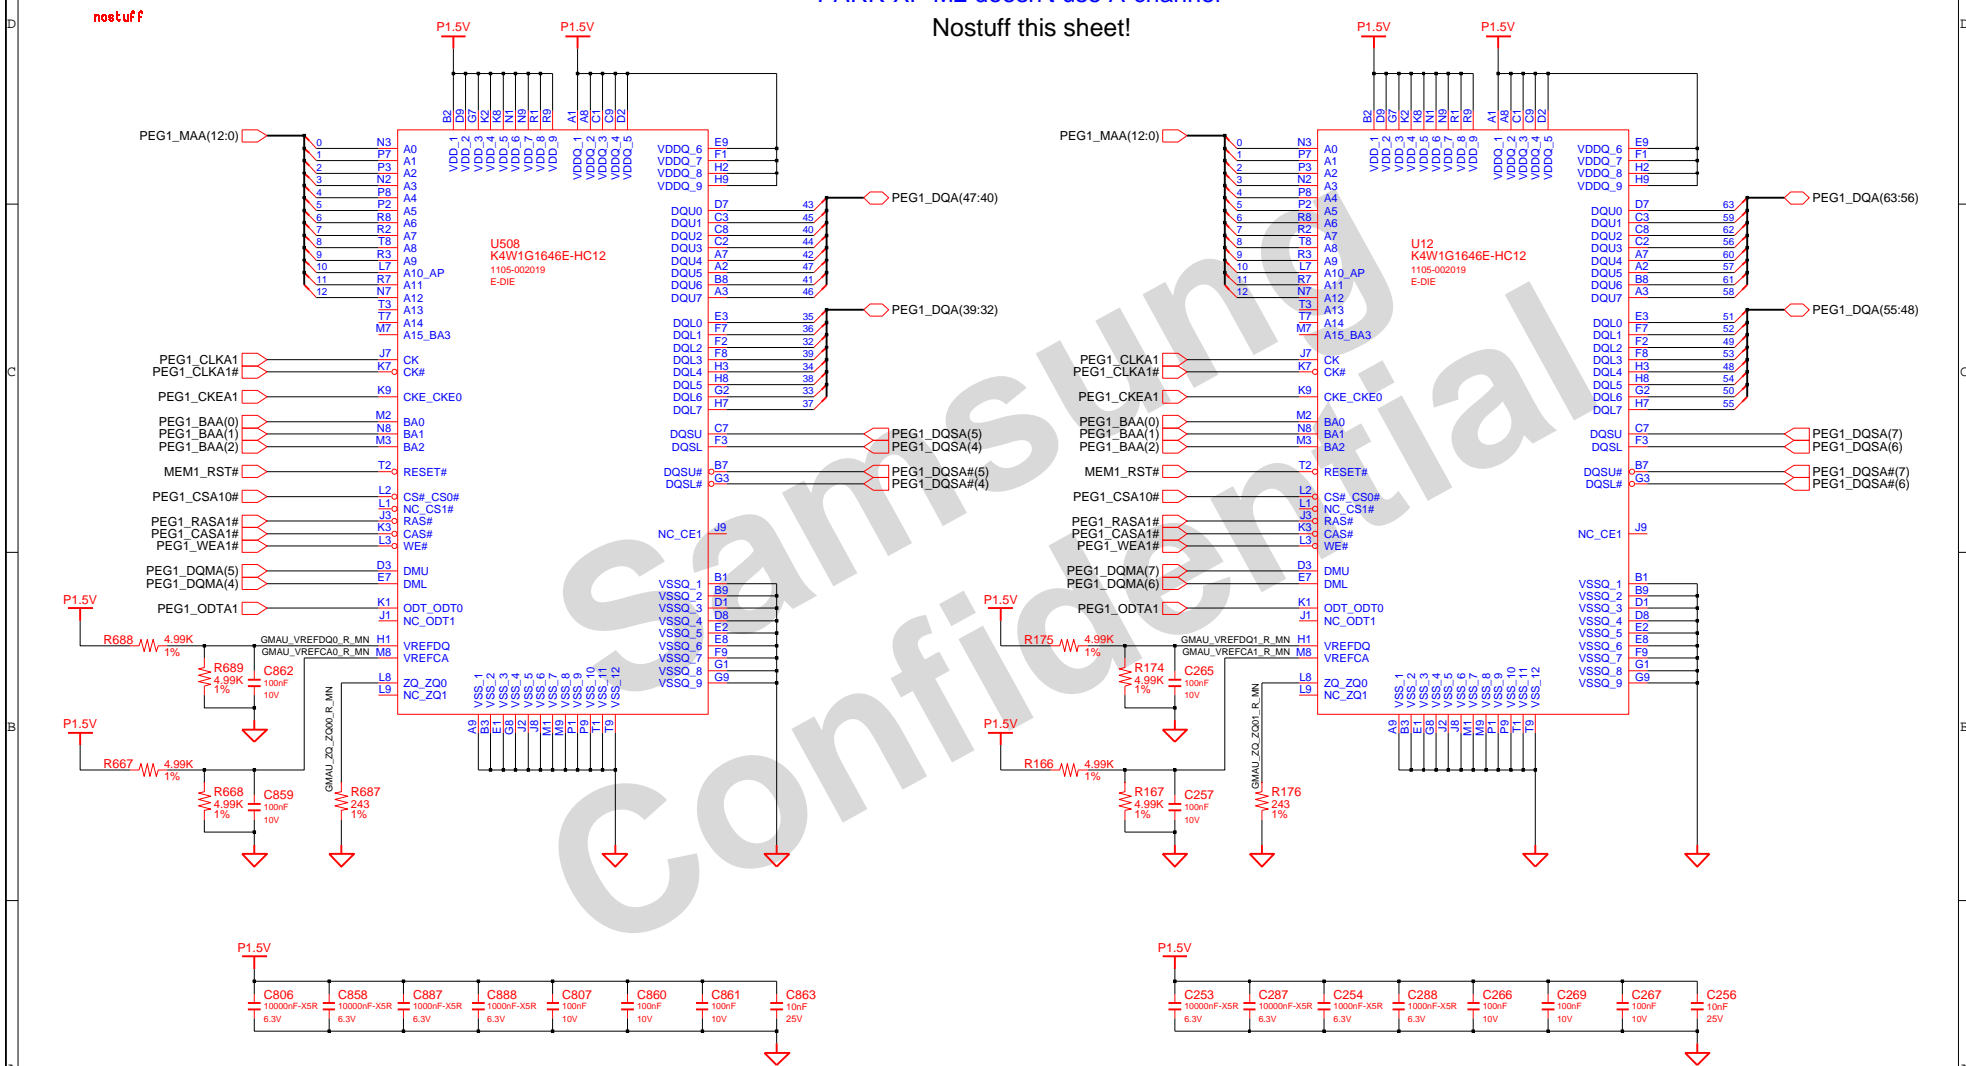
nostuff

Nostuff this sheet!

Samsung Confidential

P1.5V P1.5V

PEG1_MAA(12:0)

U508
K4W1G1646E-HC12
1105-002019
E-DIE

PEG1_DQA(47:40)
PEG1_DQA(39:32)

PEG1_CLKA1
PEG1_CLKA1#
PEG1_CKEA1
PEG1_BAA(0)
PEG1_BAA(1)
PEG1_BAA(2)
MEM1_RST#
PEG1_CSA10#
PEG1_RASA1#
PEG1_CASA1#
PEG1_WEA1#
PEG1_DQMA(5)
PEG1_DQMA(4)
PEG1_ODTA1

PEG1_DQSA(5)
PEG1_DQSA(4)
PEG1_DQSA#(5)
PEG1_DQSA#(4)

P1.5V
R688 4.99K 1%
R689 4.99K 1%
C862 100nF 10V
GMAU_VREFDQ0_R_MN
GMAU_VREFCA0_R_MN
GMAU_ZQ_ZQ00_R_MN

P1.5V
R667 4.99K 1%
R668 4.99K 1%
C859 100nF 10V
R687 243 1%

P1.5V
C806 10000nF-X5R 6.3V
C858 10000nF-X5R 6.3V
C887 1000nF-X5R 6.3V
C888 1000nF-X5R 6.3V
C807 100nF 10V
C860 100nF 10V
C861 100nF 10V
C863 10nF 25V

P1.5V P1.5V

PEG1_MAA(12:0)

U12
K4W1G1646E-HC12
1105-002019
E-DIE

PEG1_DQA(63:56)
PEG1_DQA(55:48)

PEG1_CLKA1
PEG1_CLKA1#
PEG1_CKEA1
PEG1_BAA(0)
PEG1_BAA(1)
PEG1_BAA(2)
MEM1_RST#
PEG1_CSA10#
PEG1_RASA1#
PEG1_CASA1#
PEG1_WEA1#
PEG1_DQMA(7)
PEG1_DQMA(6)
PEG1_ODTA1

PEG1_DQSA(7)
PEG1_DQSA(6)
PEG1_DQSA#(7)
PEG1_DQSA#(6)

P1.5V
R175 4.99K 1%
R174 4.99K 1%
C265 100nF 10V
GMAU_VREFDQ1_R_MN
GMAU_VREFCA1_R_MN
GMAU_ZQ_ZQ01_R_MN

P1.5V
R166 4.99K 1%
R167 4.99K 1%
C257 100nF 10V
R176 243 1%

P1.5V
C253 10000nF-X5R 6.3V
C287 10000nF-X5R 6.3V
C254 1000nF-X5R 6.3V
C288 1000nF-X5R 6.3V
C266 100nF 10V
C269 100nF 10V
C267 100nF 10V
C256 10nF 25V